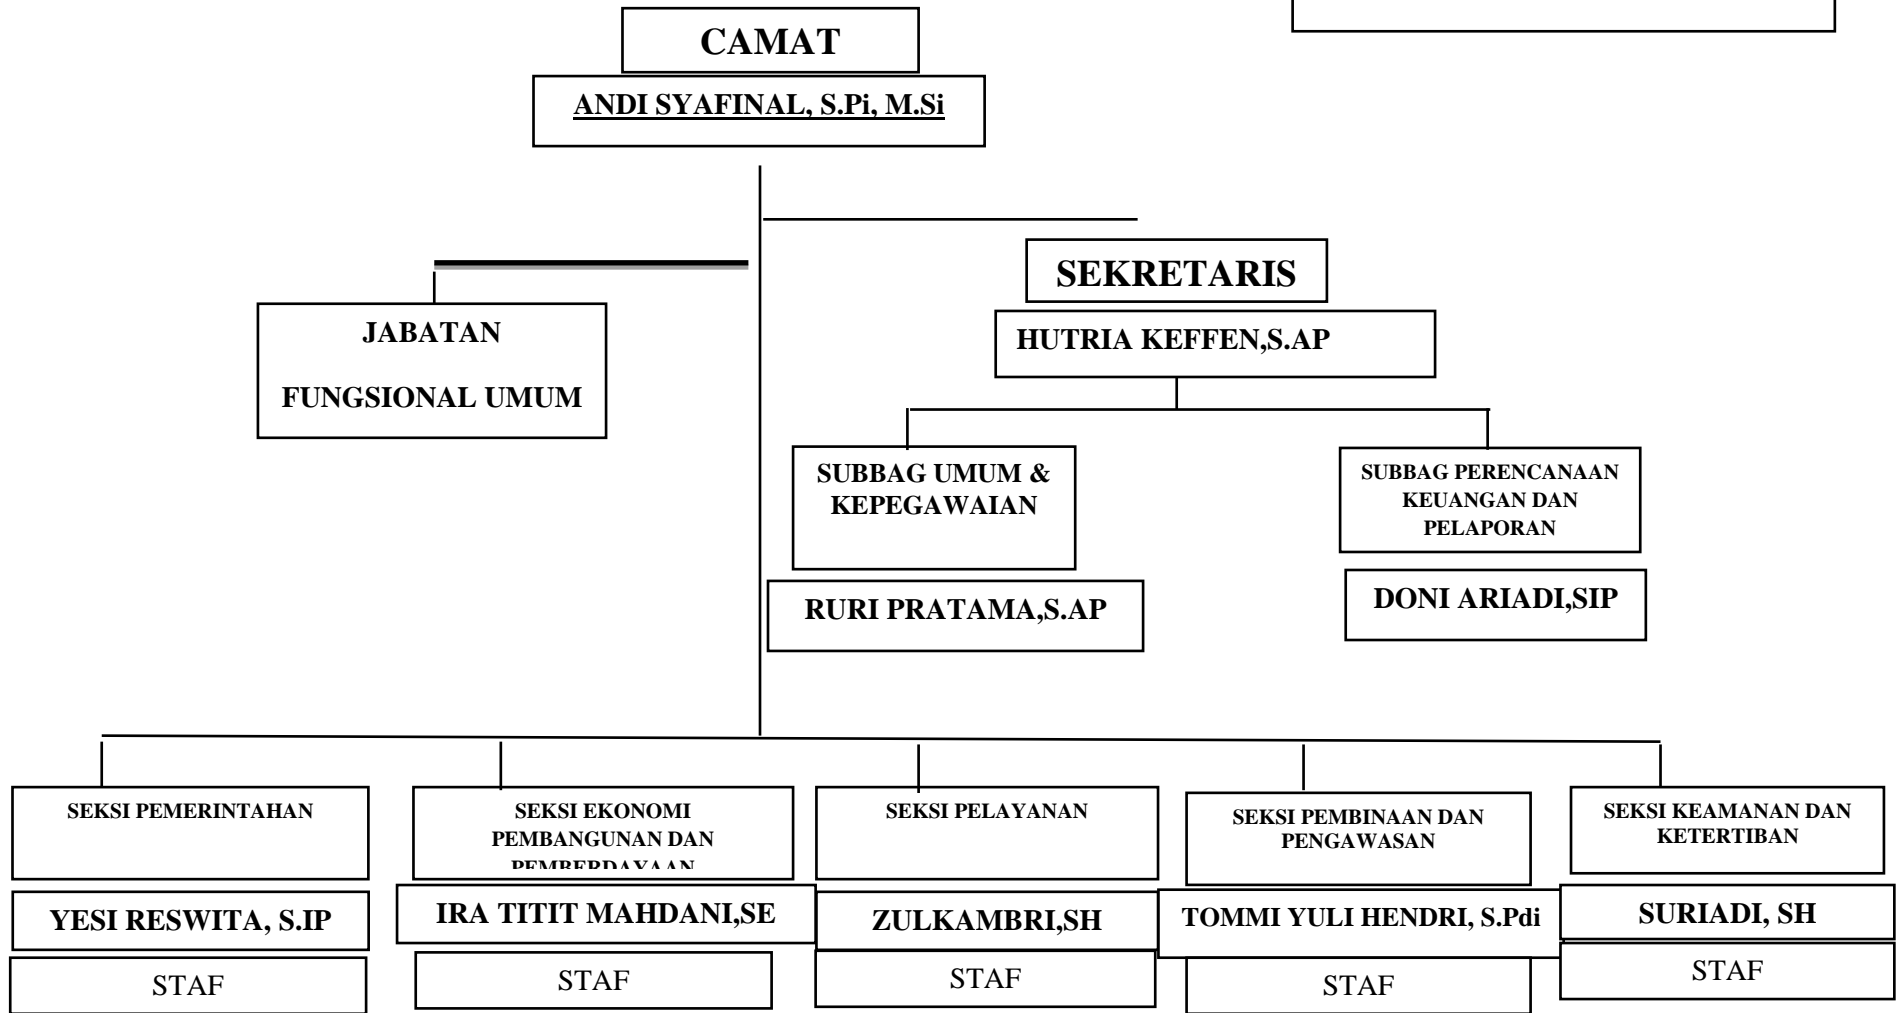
CAMAT

ANDI SYAFINAL, S.Pi, M.Si

JABATAN

FUNGSIONAL UMUM

SEKRETARIS

HUTRIA KEFFEN,S.AP

SUBBAG UMUM & KEPEGAWAIAN

RURI PRATAMA,S.AP

SUBBAG PERENCANAAN KEUANGAN DAN PELAPORAN

DONI ARIADI,SIP

SEKSI PEMERINTAHAN

YESI RESWITA, S.IP

STAF

SEKSI EKONOMI PEMBANGUNAN DAN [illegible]

IRA TITIT MAHDANI,SE

STAF

SEKSI PELAYANAN

ZULKAMBRI,SH

STAF

SEKSI PEMBINAAN DAN PENGAWASAN

TOMMI YULI HENDRI, S.Pdi

STAF

SEKSI KEAMANAN DAN KETERTIBAN

SURIADI, SH

STAF